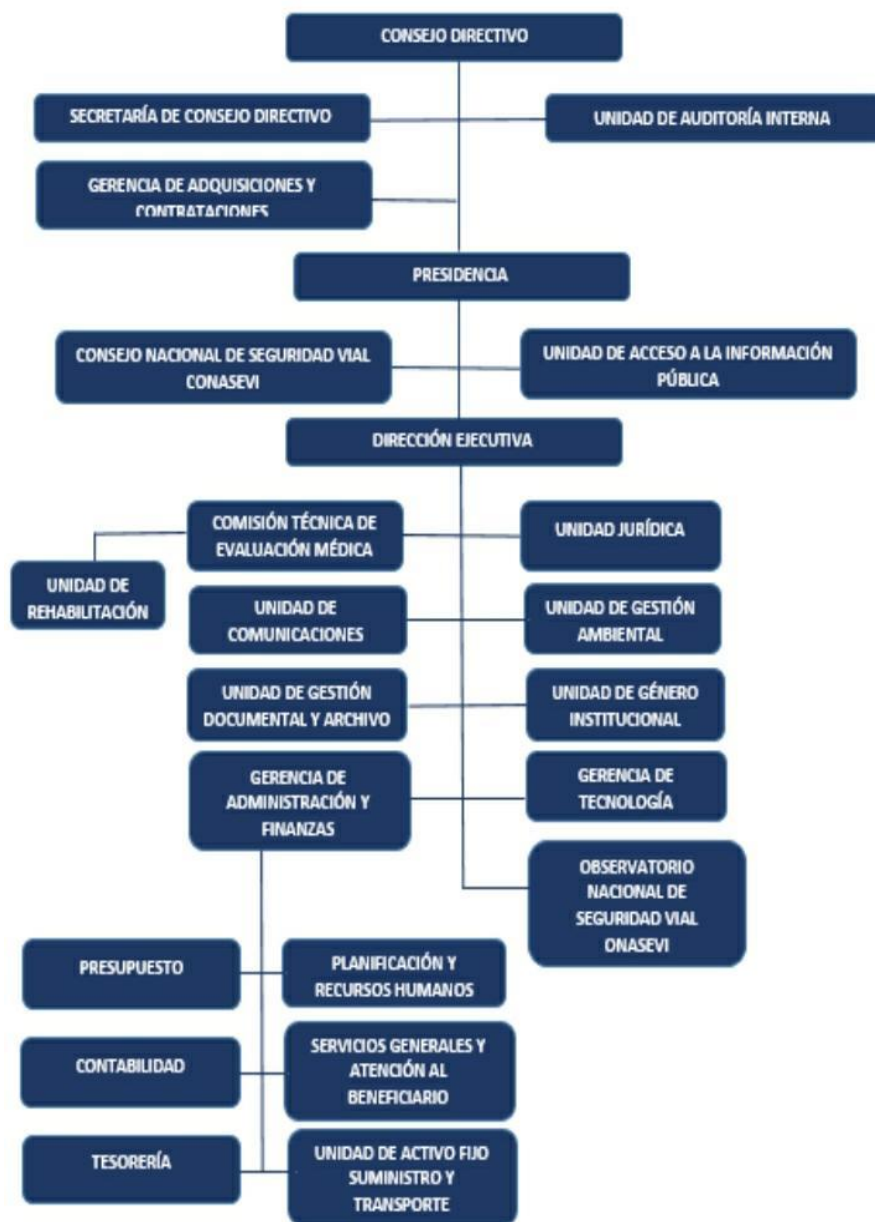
CONSEJO DIRECTIVO

SECRETARÍA DE CONSEJO DIRECTIVO

UNIDAD DE AUDITORÍA INTERNA

GERENCIA DE ADQUISICIONES Y CONTRATACIONES

PRESIDENCIA

CONSEJO NACIONAL DE SEGURIDAD VIAL CONASEVI

UNIDAD DE ACCESO A LA INFORMACIÓN PÚBLICA

DIRECCIÓN EJECUTIVA

COMISIÓN TÉCNICA DE EVALUACIÓN MÉDICA

UNIDAD JURÍDICA

UNIDAD DE REHABILITACIÓN

UNIDAD DE COMUNICACIONES

UNIDAD DE GESTIÓN AMBIENTAL

UNIDAD DE GESTIÓN DOCUMENTAL Y ARCHIVO

UNIDAD DE GÉNERO INSTITUCIONAL

GERENCIA DE ADMINISTRACIÓN Y FINANZAS

GERENCIA DE TECNOLOGÍA

OBSERVATORIO NACIONAL DE SEGURIDAD VIAL ONASEVI

PRESUPUESTO

PLANIFICACIÓN Y RECURSOS HUMANOS

CONTABILIDAD

SERVICIOS GENERALES Y ATENCIÓN AL BENEFICIARIO

TESORERÍA

UNIDAD DE ACTIVO FIJO SUMINISTRO Y TRANSPORTE